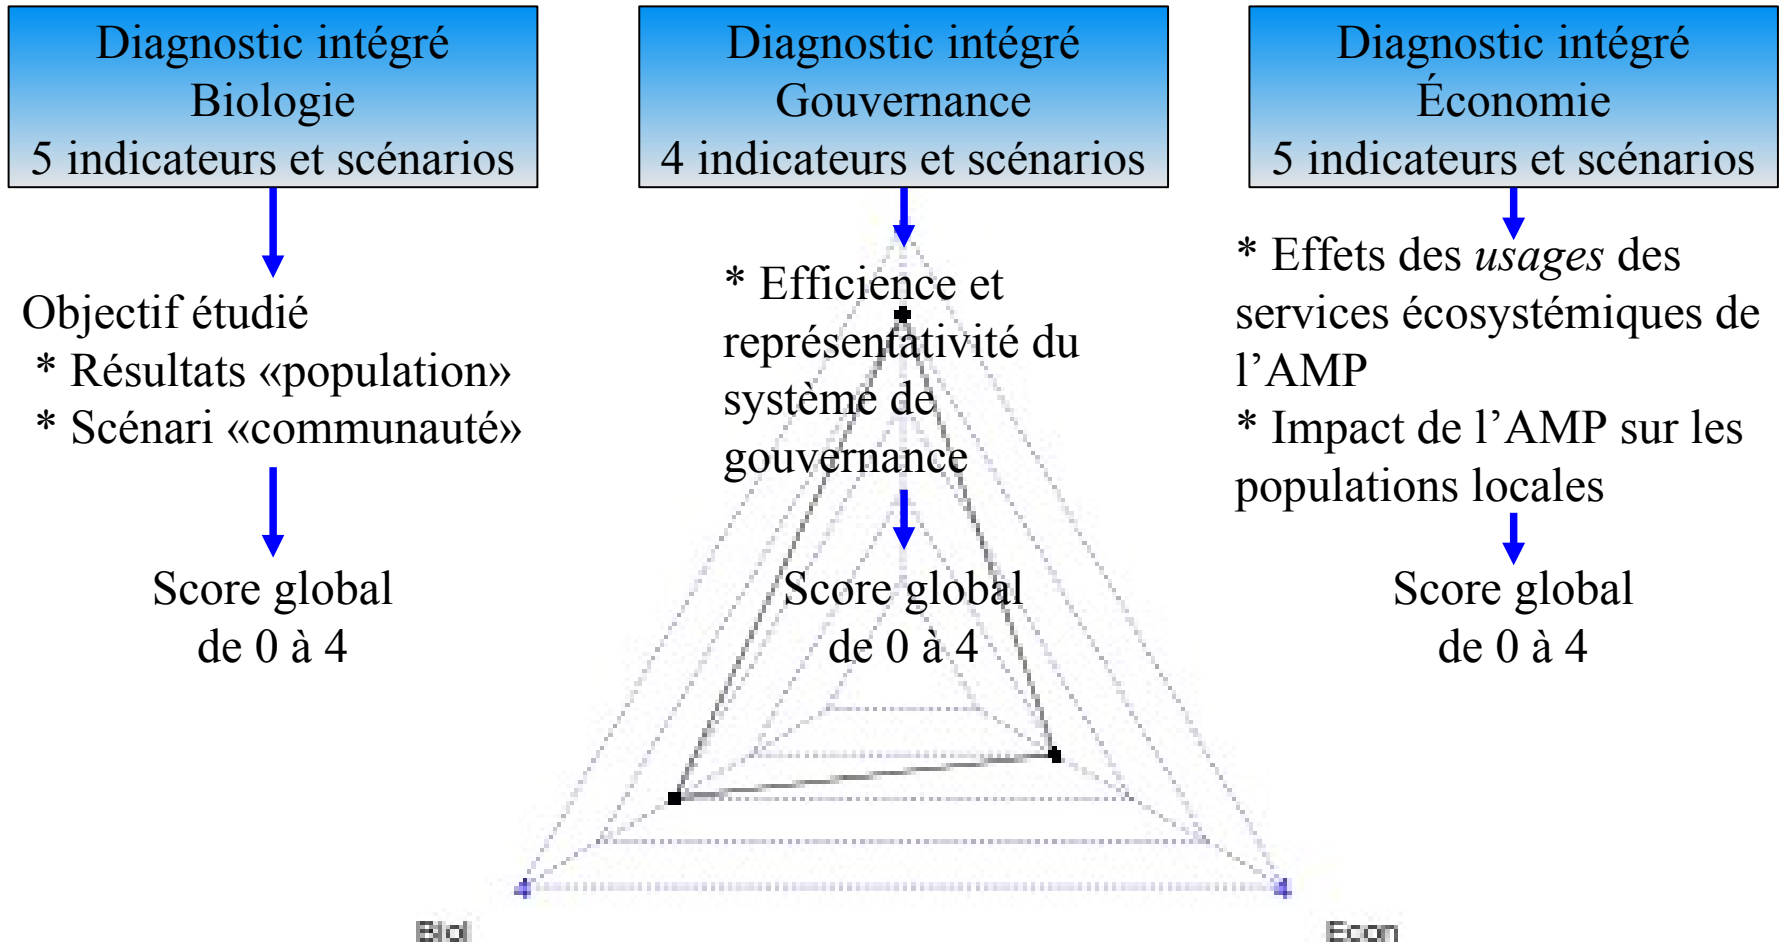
Diagnostic intégré
Biologie
5 indicateurs et scénarios

Objectif étudié
* Résultats «population»
* Scénari «communauté»

Score global
de 0 à 4

Diagnostic intégré
Gouvernance
4 indicateurs et scénarios

* Efficience et représentativité du système de gouvernance

Score global
de 0 à 4

Diagnostic intégré
Économie
5 indicateurs et scénarios

* Effets des *usages* des services écosystémiques de l'AMP
* Impact de l'AMP sur les populations locales

Score global
de 0 à 4

Biol

Econ